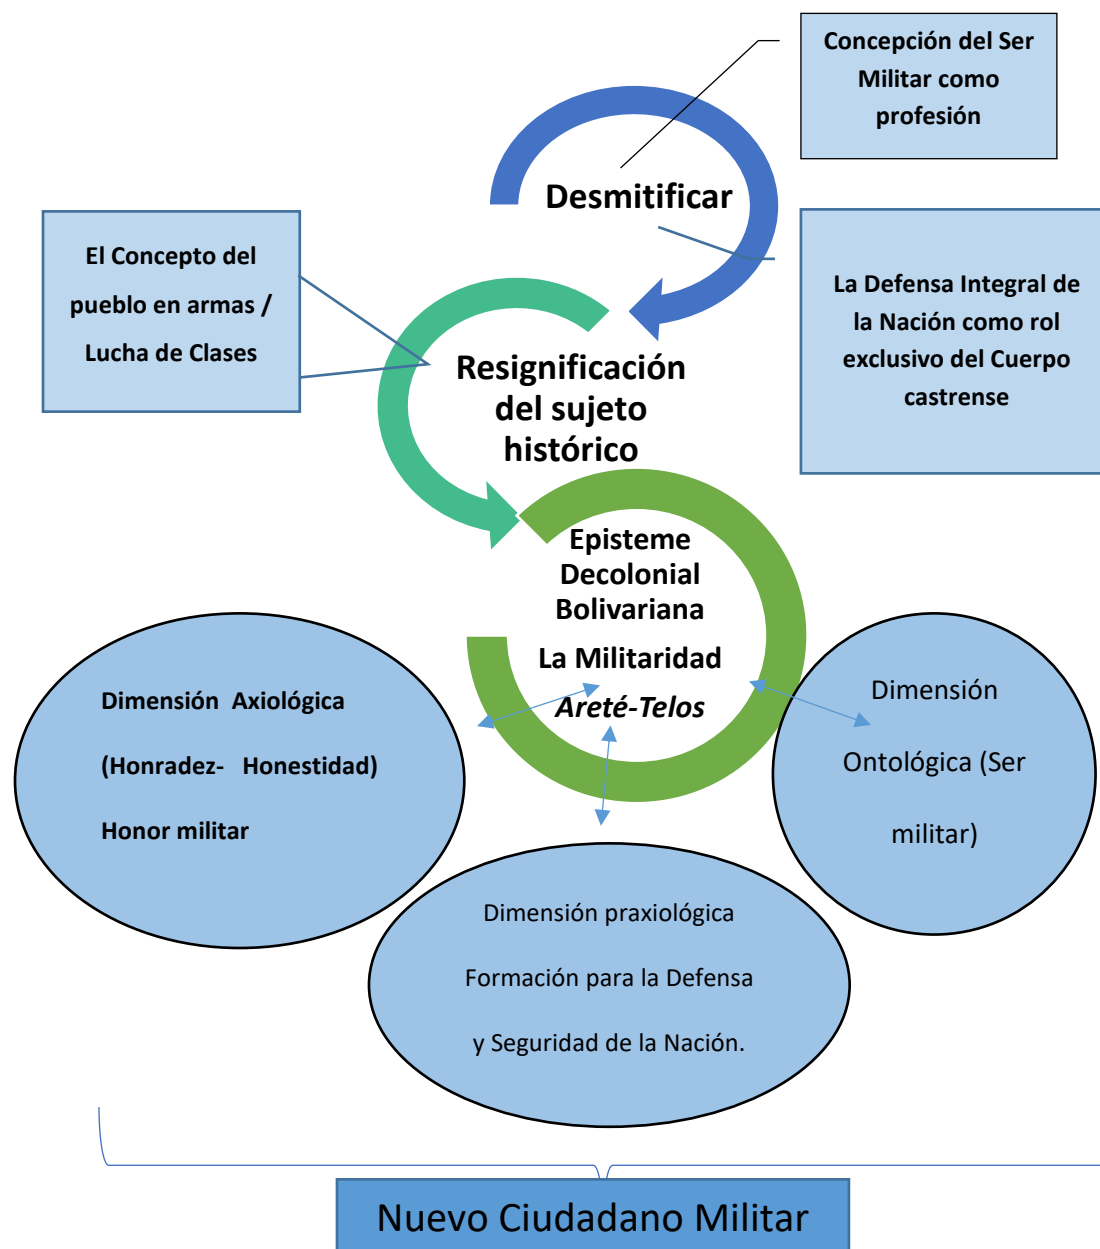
Concepción del Ser Militar como profesión

Desmitificar

El Concepto del pueblo en armas / Lucha de Clases

La Defensa Integral de la Nación como rol exclusivo del Cuerpo castrense

Resignificación del sujeto histórico

Episteme Decolonial Bolivariana

La Militaridad

Areté-Telos

Dimensión Axiológica

(Honradez- Honestidad)

Honor militar

Dimensión

Ontológica (Ser

militar)

Dimensión praxiológica

Formación para la Defensa

y Seguridad de la Nación.

Nuevo Ciudadano Militar